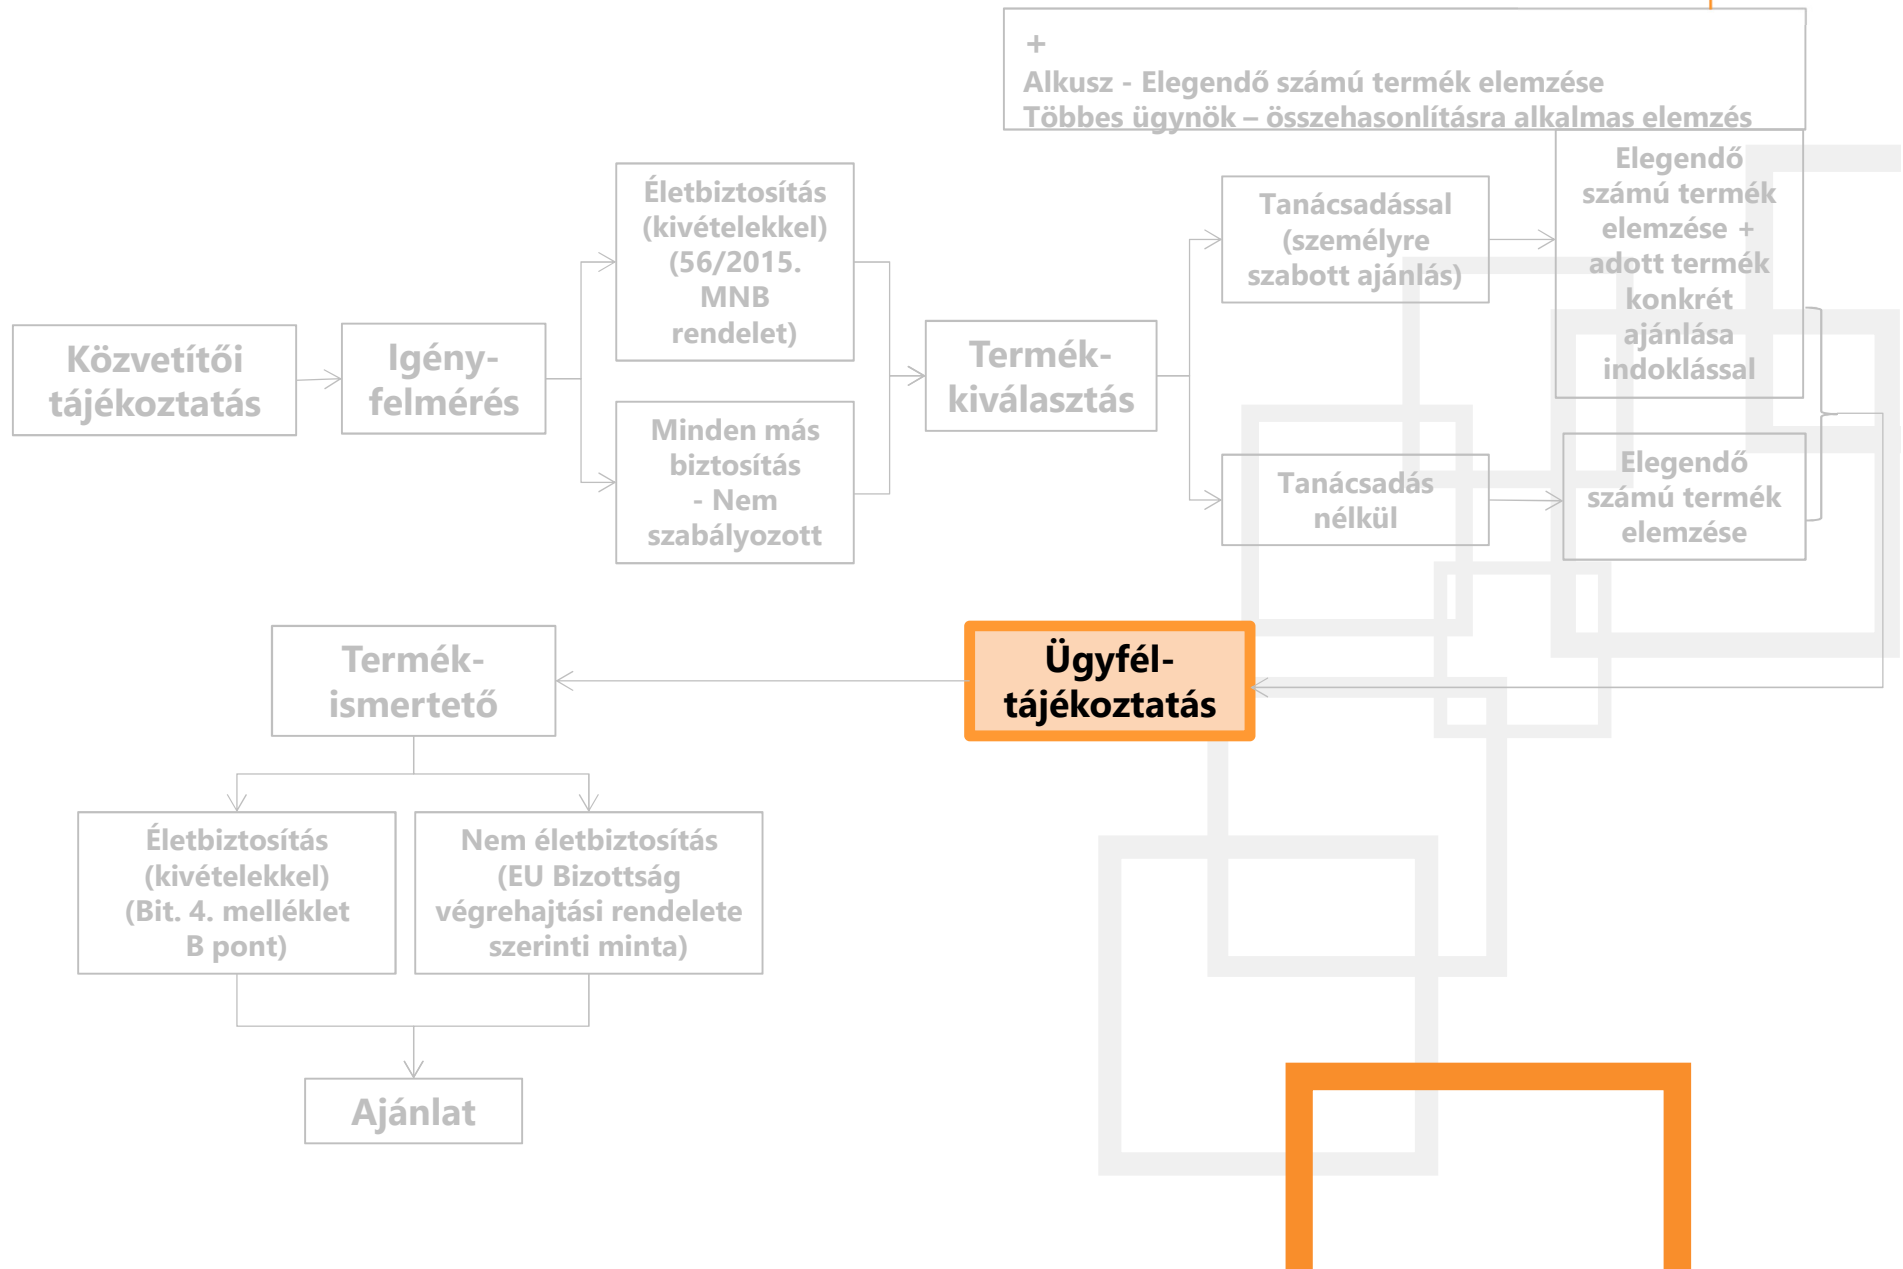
+
Alkusz - Elegendő számú termék elemzése
Többes ügynök – összehasonlításra alkalmas elemzés

Közvetítői tájékoztatás

Igény-felmérés

Életbiztosítás (kivételekkel) (56/2015. MNB rendelet)

Minden más biztosítás - Nem szabályozott

Termék-kiválasztás

Tanácsadással (személyre szabott ajánlás)

Tanácsadás nélkül

Elegendő számú termék elemzése + adott termék konkrét ajánlása indoklással

Elegendő számú termék elemzése

Ügyfél-tájékoztatás

Termék-ismertető

Életbiztosítás (kivételekkel) (Bit. 4. melléklet B pont)

Nem életbiztosítás (EU Bizottság végrehajtási rendelete szerinti minta)

Ajánlat